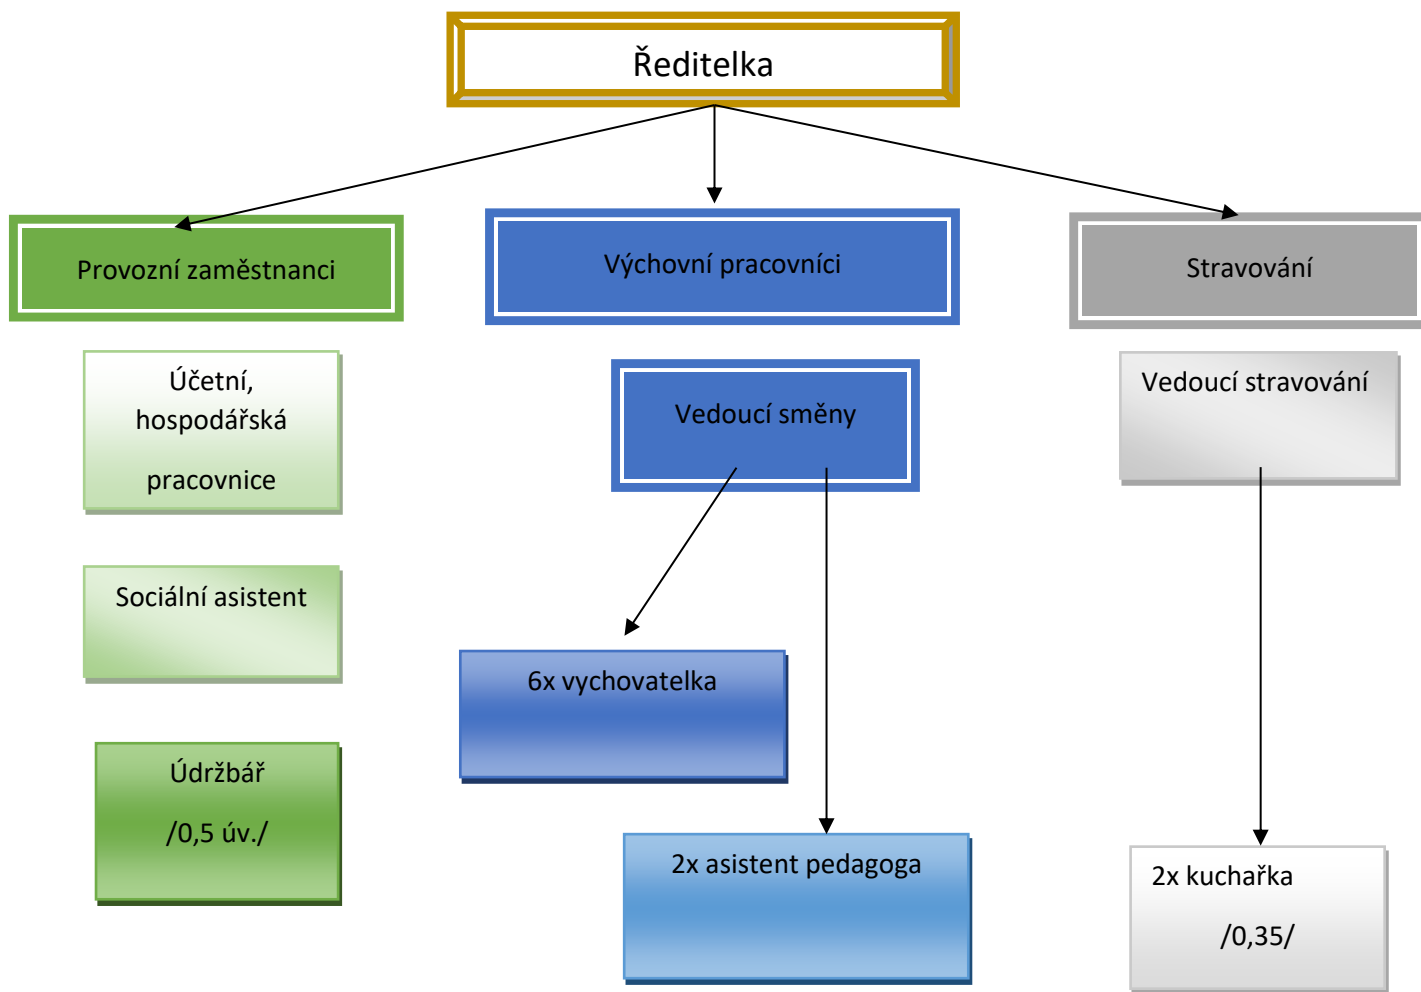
Ředitelka

Provozní zaměstnanci

Výchovní pracovníci

Stravování

Účetní, hospodářská

pracovnice

Sociální asistent

Údržbář

/0,5 úv./

Vedoucí směny

6x vychovatelka

2x asistent pedagoga

Vedoucí stravování

2x kuchařka

/0,35/